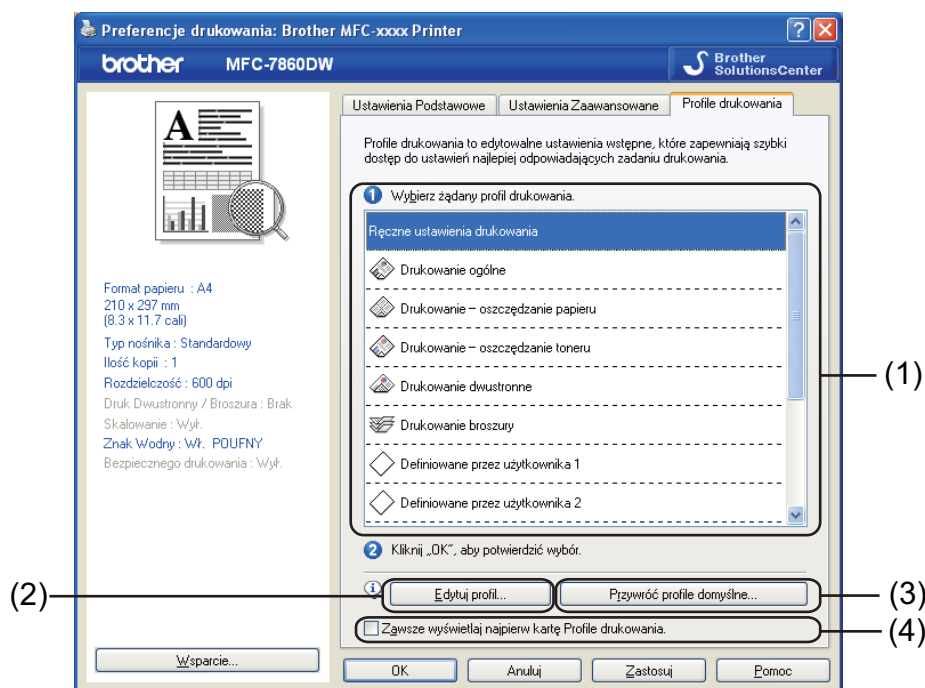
Preferencje drukowania: Brother MFC-xxxx Printer

brother MFC-7860DW

Brother SolutionsCenter

Ustawienia Podstawowe | Ustawienia Zaawansowane | Profile drukowania

Profile drukowania to edytowalne ustawienia wstępne, które zapewniają szybki dostęp do ustawień najlepiej odpowiadających zadaniu drukowania.

1 Wybierz żądany profil drukowania.

Ręczne ustawienia drukowania

Drukowanie ogólne

Drukowanie – oszczędzanie papieru

Drukowanie – oszczędzanie toneru

Drukowanie dwustronne

Drukowanie broszury

Definiowane przez użytkownika 1

Definiowane przez użytkownika 2

2 Kliknij „OK", aby potwierdzić wybór.

Edytuj profil...

Przywróć profile domyślne...

Zawsze wyświetlaj najpierw kartę Profile drukowania.

Format papieru : A4
210 x 297 mm
(8.3 x 11.7 cali)
Typ nośnika : Standardowy
Ilość kopii : 1
Rozdzielczość : 600 dpi
Druk Dwustronny / Broszura : Brak
Skalowanie : Wył.
Znak Wodny : Wł. POUFNY
Bezpiecznego drukowania : Wył.

Wsparcie...

OK | Anuluj | Zastosuj | Pomoc

(1)
(2)
(3)
(4)